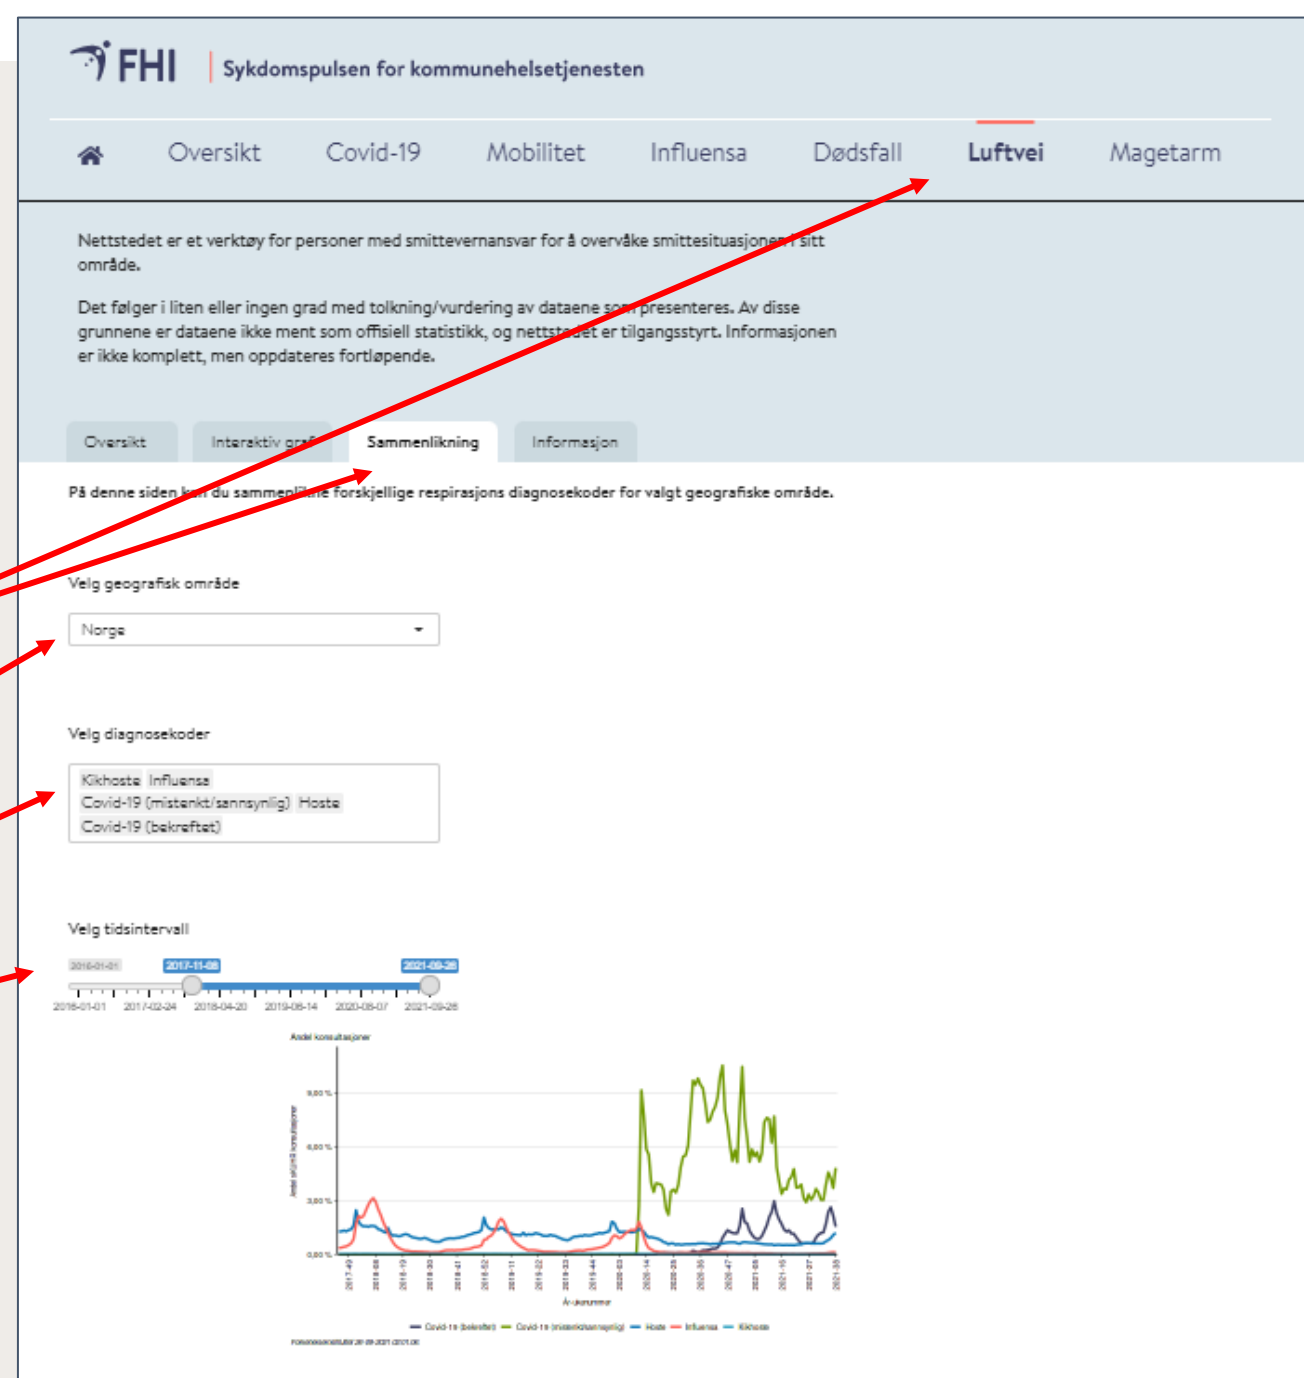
FHI | Sykdomspulsen for kommunehelsetjenesten

Oversikt Covid-19 Mobilitet Influensa Dødsfall Luftvei Magetarm

Nettstedet er et verktøy for personer med smittevernansvar for å overvåke smittesituasjonen i sitt område.

Det følger i liten eller ingen grad med tolkning/vurdering av dataene som presenteres. Av disse grunnene er dataene ikke ment som offisiell statistikk, og nettstedet er tilgangsstyrt. Informasjonen er ikke komplett, men oppdateres fortløpende.

Oversikt Interaktiv graf Sammenlikning Informasjon

På denne siden kan du sammenlikne forskjellige respirasjons diagnosekoder for valgt geografiske område.

Velg geografisk område

Norge

Velg diagnosekoder

Kikhoste Influensa Covid-19 (mistenkt/sannsynlig) Hoste Covid-19 (bekreftet)

Velg tidsintervall

2016-01-01 2017-11-08 2021-09-26

2016-01-01 2017-02-24 2018-04-20 2019-06-14 2020-08-07 2021-09-26

Andel konsultasjoner

9,00 %
6,00 %
3,00 %
0,00 %

År-ukenummer

Covid-19 (bekreftet) Covid-19 (mistenkt/sannsynlig) Hoste Influensa Kikhoste

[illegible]